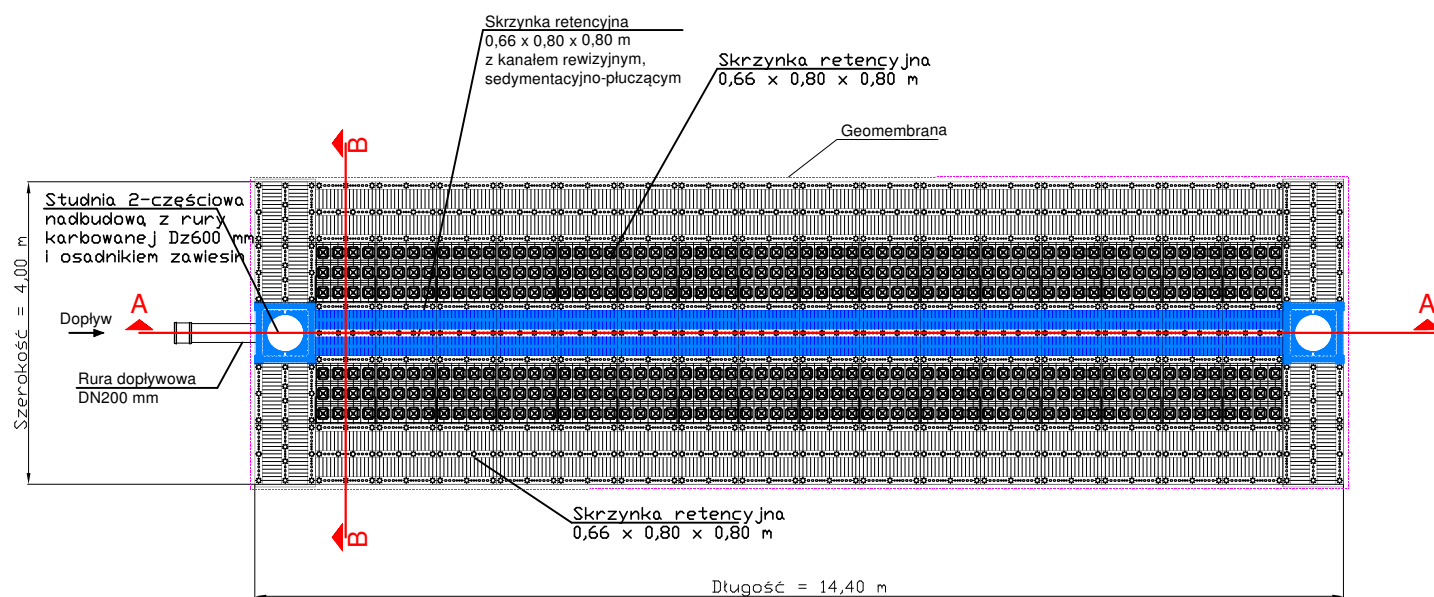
Skrzynka retencyjna
0,66 x 0,80 x 0,80 m
z kanałem rewizyjnym,
sedymentacyjno-płuczącym

Skrzynka retencyjna
0,66 x 0,80 x 0,80 m

Geomembrana

B

Studnia 2-częściowa
nadbudową z rury
karbowanej Dz600 mm
i osadnikiem zawiesin

Szerokość = 4,00 m

A

Dopływ

A

Rura dopływowa
DN200 mm

Skrzynka retencyjna
0,66 x 0,80 x 0,80 m

B

Długość = 14,40 m